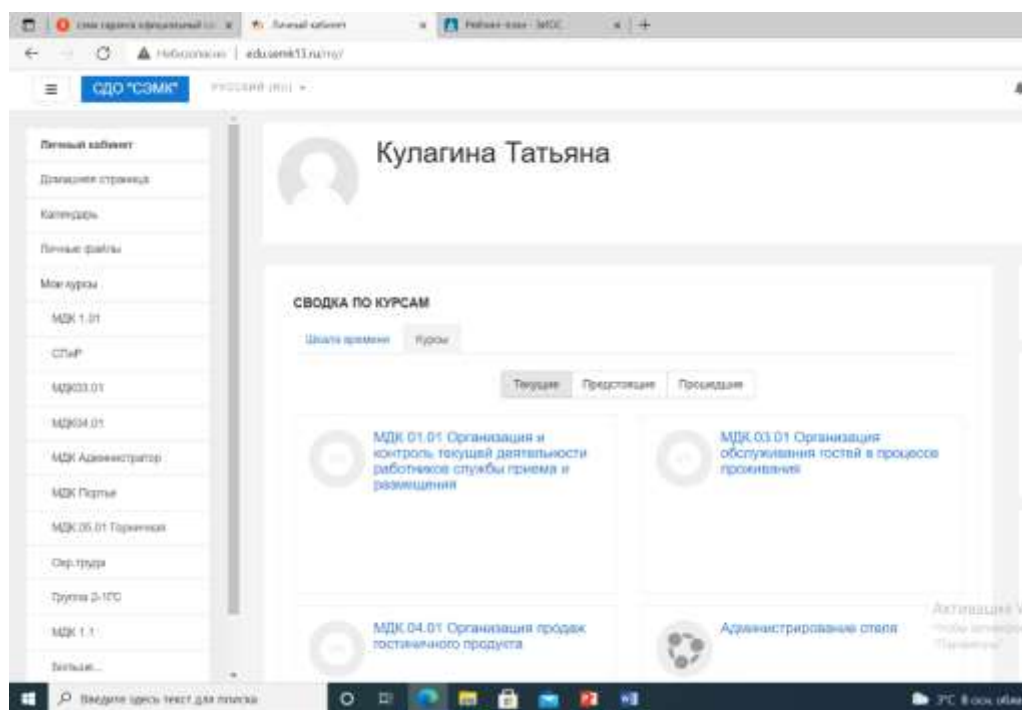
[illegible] × Личный кабинет × Рабочее поле - SeDC × +

Небезопасно | edu.semk13.ru/my/

СДО "СЭМК" РУССКИЙ (RU)

Личный кабинет
Домашняя страница
Календарь
Личные файлы
Мои курсы
МДК 1.01
СПиР
МДК03.01
МДК04.01
МДК Администратор
МДК Портье
МДК 05.01 Горничная
Охр.труда
Группа 2-1ГС
МДК 1.1
Больше...

Кулагина Татьяна

СВОДКА ПО КУРСАМ

Шкала времени Курсы

Текущие Предстоящие Прошедшие

МДК 01.01 Организация и контроль текущей деятельности работников службы приема и размещения

МДК 03.01 Организация обслуживания гостей в процессе проживания

МДК 04.01 Организация продаж гостиничного продукта

Администрирование отеля

Активация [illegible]

Введите здесь текст для поиска